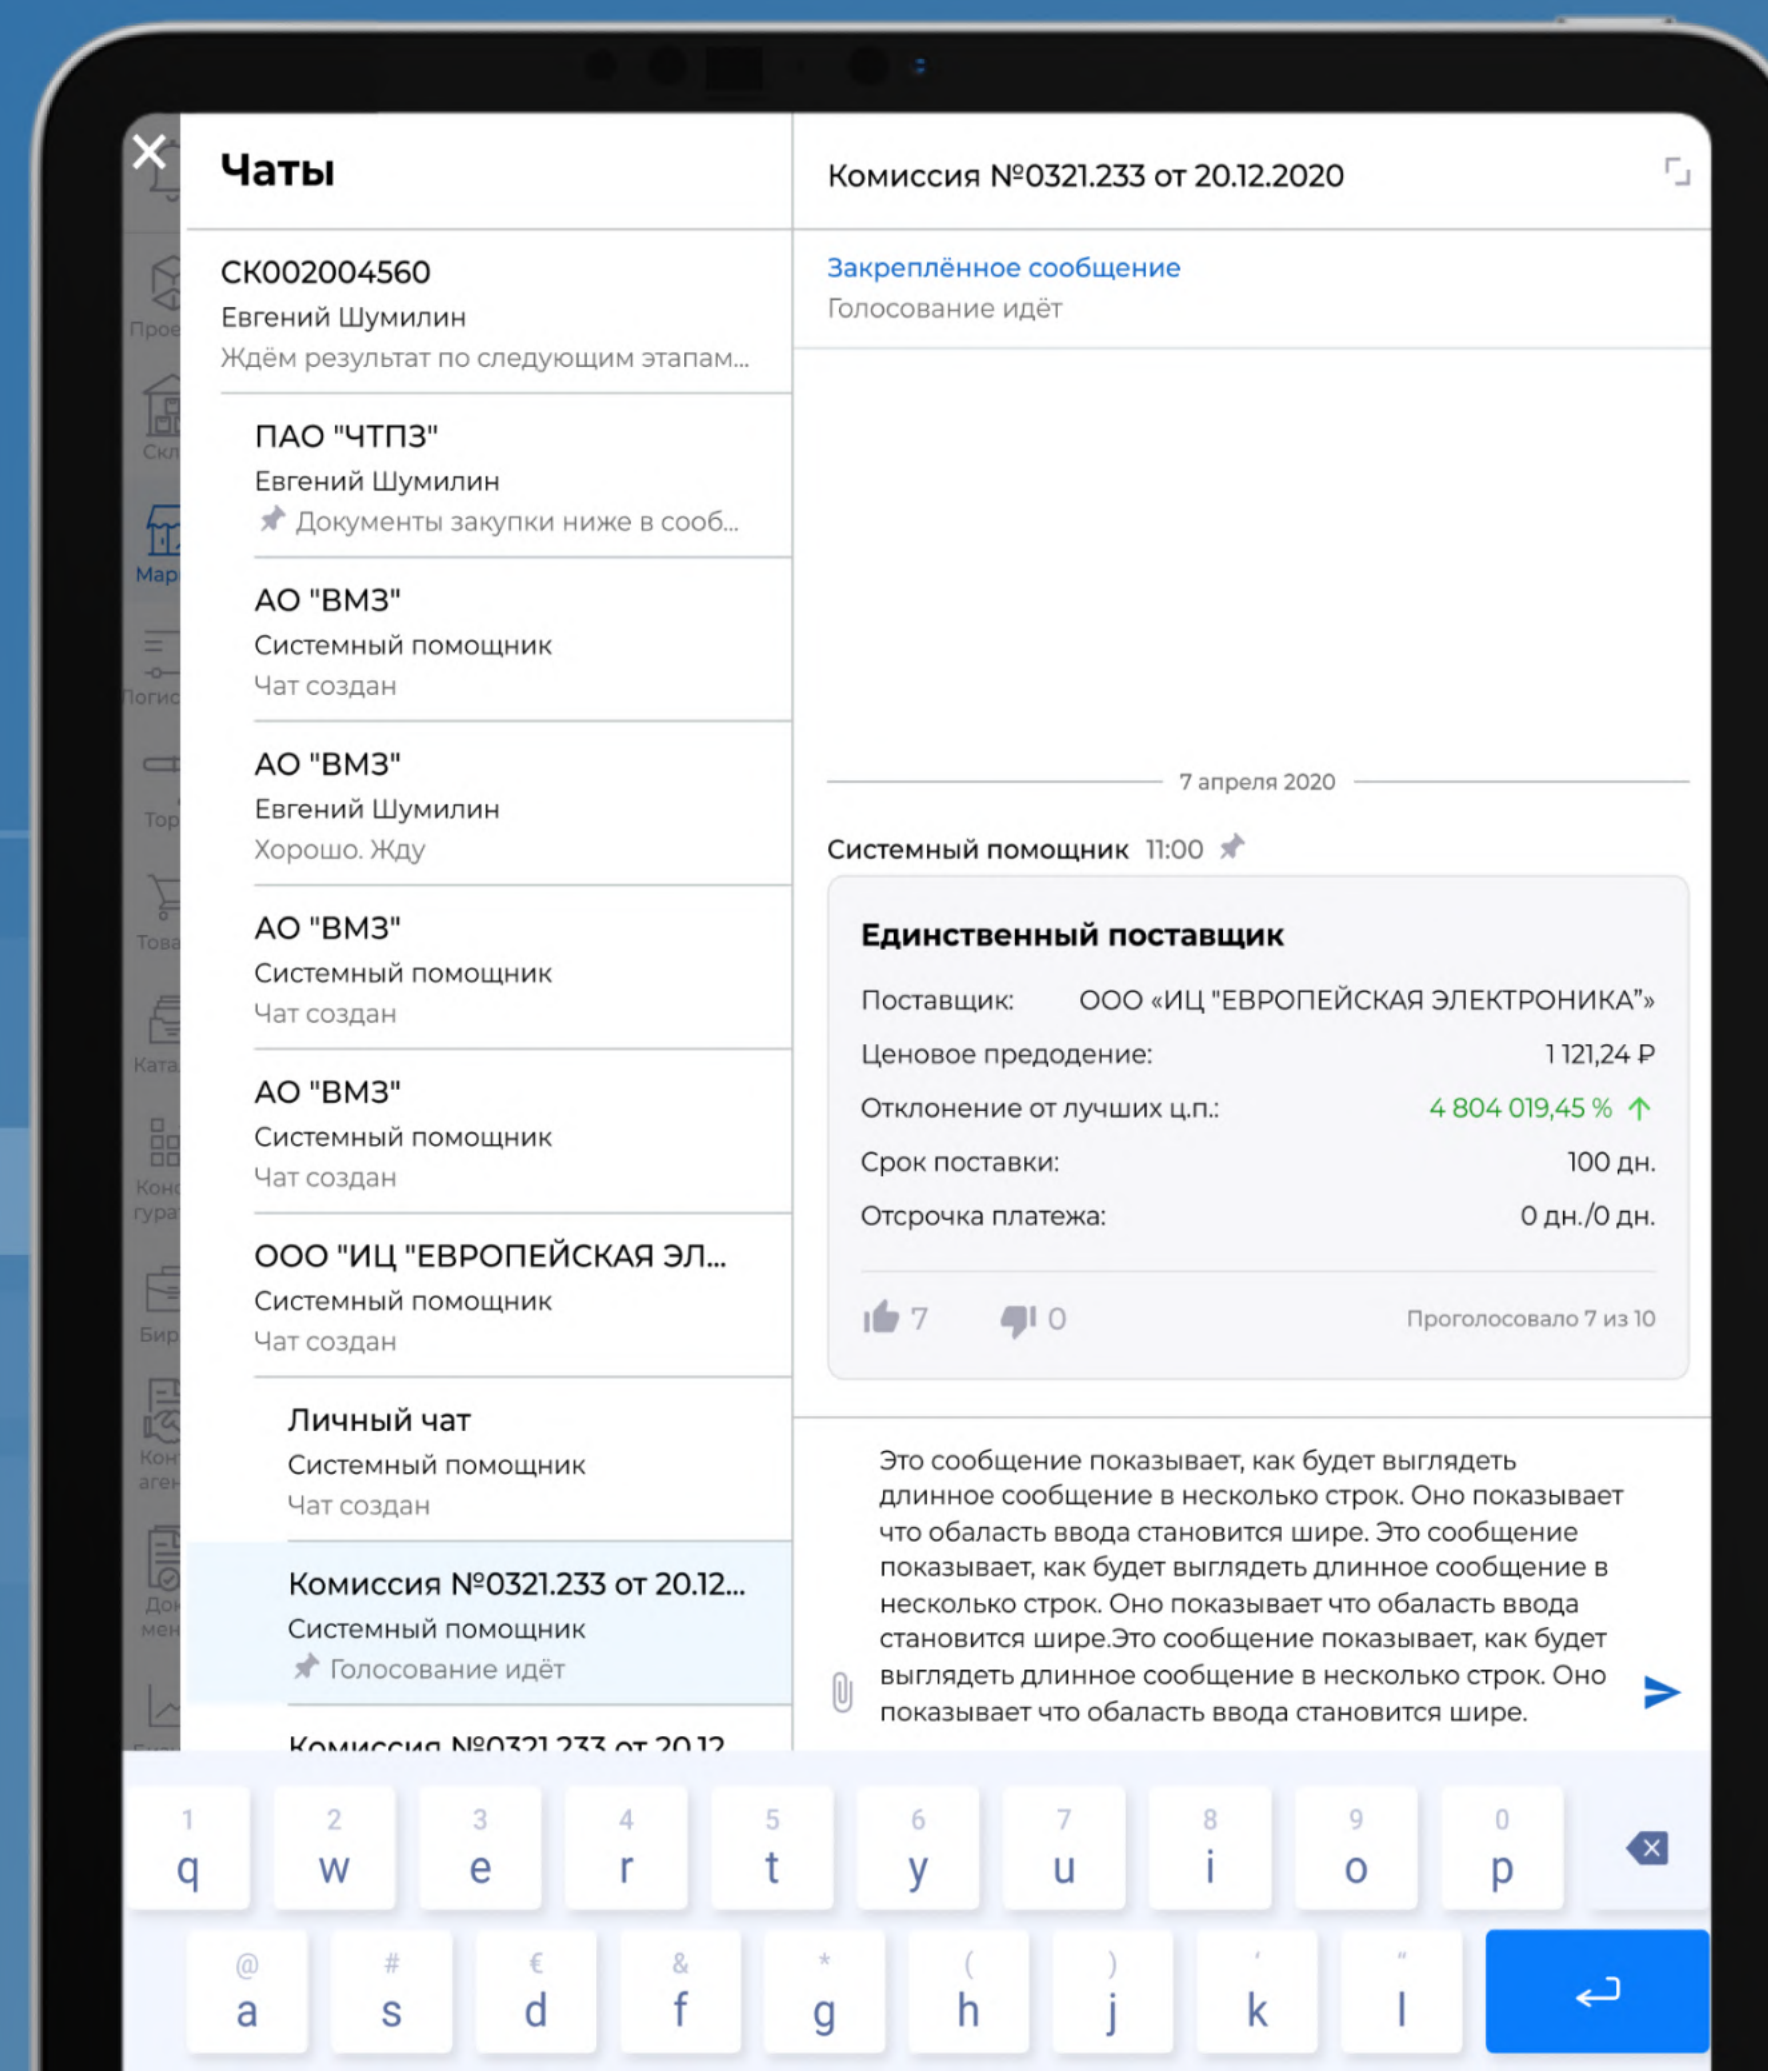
Чаты

СК002004560
Евгений Шумилин
Ждём результат по следующим этапам...

ПАО "ЧТПЗ"
Евгений Шумилин
Документы закупки ниже в сооб...

АО "ВМЗ"
Системный помощник
Чат создан

АО "ВМЗ"
Евгений Шумилин
Хорошо. Жду

АО "ВМЗ"
Системный помощник
Чат создан

АО "ВМЗ"
Системный помощник
Чат создан

ООО "ИЦ "ЕВРОПЕЙСКАЯ ЭЛ...
Системный помощник
Чат создан

Личный чат
Системный помощник
Чат создан

Комиссия №0321.233 от 20.12...
Системный помощник
Голосование идёт

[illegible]

Комиссия №0321.233 от 20.12.2020

Закреплённое сообщение
Голосование идёт

7 апреля 2020

Системный помощник 11:00

Единственный поставщик

| Поставщик: | ООО «ИЦ "ЕВРОПЕЙСКАЯ ЭЛЕКТРОНИКА"» |
|---|---|
| Ценовое предодение: | 1 121,24 ₽ |
| Отклонение от лучших ц.п.: | 4 804 019,45 % |
| Срок поставки: | 100 дн. |
| Отсрочка платежа: | 0 дн./0 дн. |

7 0 Проголосовало 7 из 10

Это сообщение показывает, как будет выглядеть длинное сообщение в несколько строк. Оно показывает что обаласть ввода становится шире. Это сообщение показывает, как будет выглядеть длинное сообщение в несколько строк. Оно показывает что обаласть ввода становится шире.Это сообщение показывает, как будет выглядеть длинное сообщение в несколько строк. Оно показывает что обаласть ввода становится шире.

1 q 2 w 3 e 4 r 5 t 6 y 7 u 8 i 9 o 0 p
@ a # s € d & f * g ( h ) j ' k " l